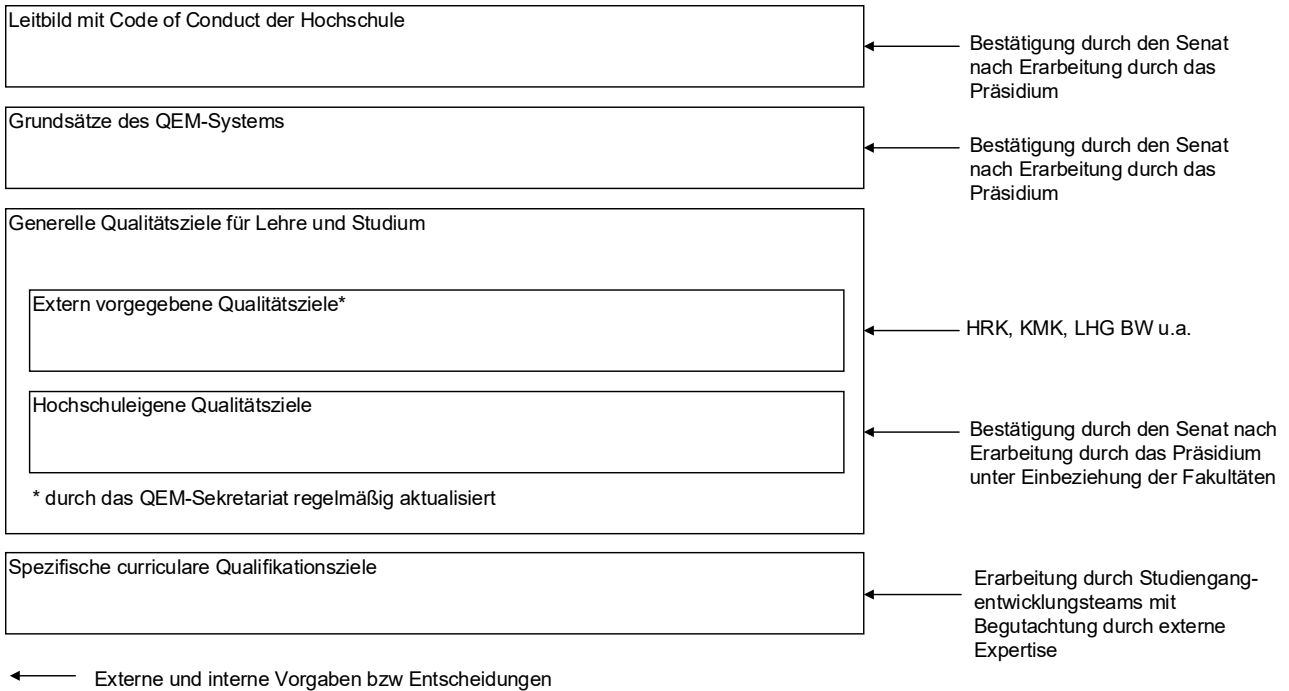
Leitbild mit Code of Conduct der Hochschule

Bestätigung durch den Senat nach Erarbeitung durch das Präsidium

Grundsätze des QEM-Systems

Bestätigung durch den Senat nach Erarbeitung durch das Präsidium

Generelle Qualitätsziele für Lehre und Studium

Extern vorgegebene Qualitätsziele*

HRK, KMK, LHG BW u.a.

Hochschuleigene Qualitätsziele

Bestätigung durch den Senat nach Erarbeitung durch das Präsidium unter Einbeziehung der Fakultäten

* durch das QEM-Sekretariat regelmäßig aktualisiert

Spezifische curriculare Qualifikationsziele

Erarbeitung durch Studiengangentwicklungsteams mit Begutachtung durch externe Expertise

Externe und interne Vorgaben bzw Entscheidungen